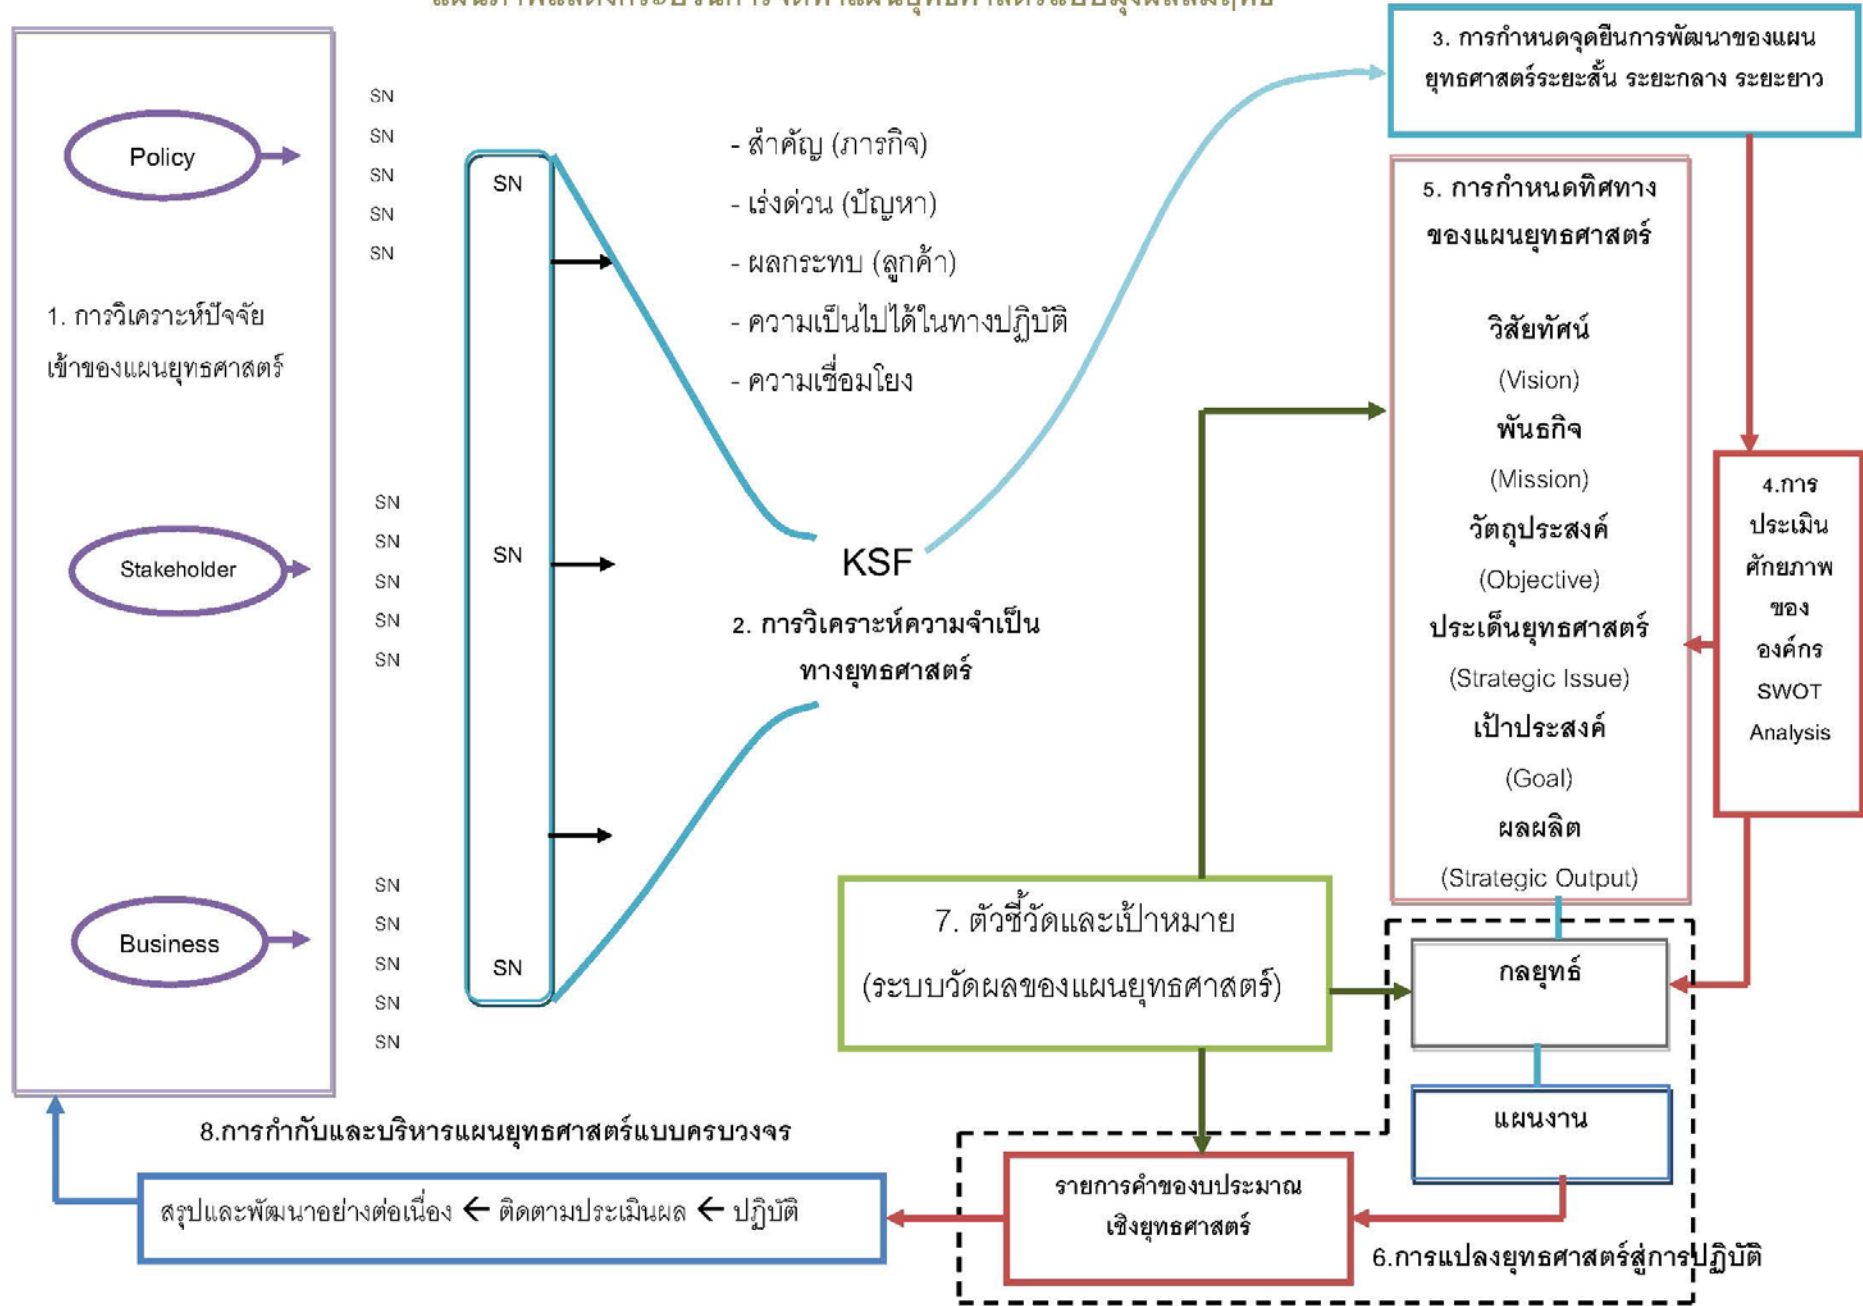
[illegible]

Policy

SN
SN
SN
SN
SN

1. การวิเคราะห์ปัจจัยเข้าของแผนยุทธศาสตร์

Stakeholder

SN
SN
SN
SN
SN

Business

SN
SN
SN
SN
SN

SN

SN

SN

- สำคัญ (ภารกิจ)
- เร่งด่วน (ปัญหา)
- ผลกระทบ (ลูกค้า)
- ความเป็นไปได้ในทางปฏิบัติ
- ความเชื่อมโยง

KSF

2. การวิเคราะห์ความจำเป็นทางยุทธศาสตร์

3. การกำหนดจุดยืนการพัฒนาของแผนยุทธศาสตร์ระยะสั้น ระยะกลาง ระยะยาว

5. การกำหนดทิศทางของแผนยุทธศาสตร์

วิสัยทัศน์
(Vision)
พันธกิจ
(Mission)
วัตถุประสงค์
(Objective)
ประเด็นยุทธศาสตร์
(Strategic Issue)
เป้าประสงค์
(Goal)
ผลผลิต
(Strategic Output)

4.การประเมินศักยภาพขององค์กร SWOT Analysis

7. ตัวชี้วัดและเป้าหมาย (ระบบวัดผลของแผนยุทธศาสตร์)

กลยุทธ์

แผนงาน

8.การกำกับและบริหารแผนยุทธศาสตร์แบบครบวงจร

สรุปและพัฒนาอย่างต่อเนื่อง ← ติดตามประเมินผล ← ปฏิบัติ

รายการคำของบประมาณเชิงยุทธศาสตร์

6.การแปลงยุทธศาสตร์สู่การปฏิบัติ